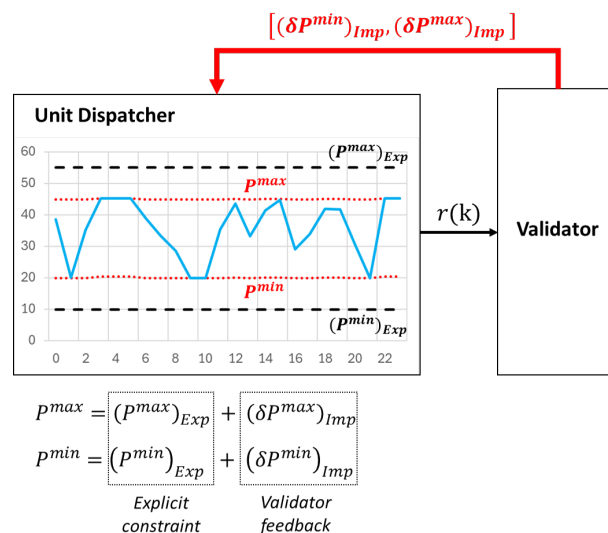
$\left[(\delta P^{min})_{Imp}, (\delta P^{max})_{Imp}\right]$

Unit Dispatcher

60
50
40
30
20
10
0

0 2 4 6 8 10 12 14 16 18 20 22

$(P^{max})_{Exp}$

$P^{max}$

$P^{min}$

$(P^{min})_{Exp}$

$r(\mathrm{k})$

Validator

$P^{max} = (P^{max})_{Exp} + (\delta P^{max})_{Imp}$

$P^{min} = (P^{min})_{Exp} + (\delta P^{min})_{Imp}$

Explicit constraint

Validator feedback